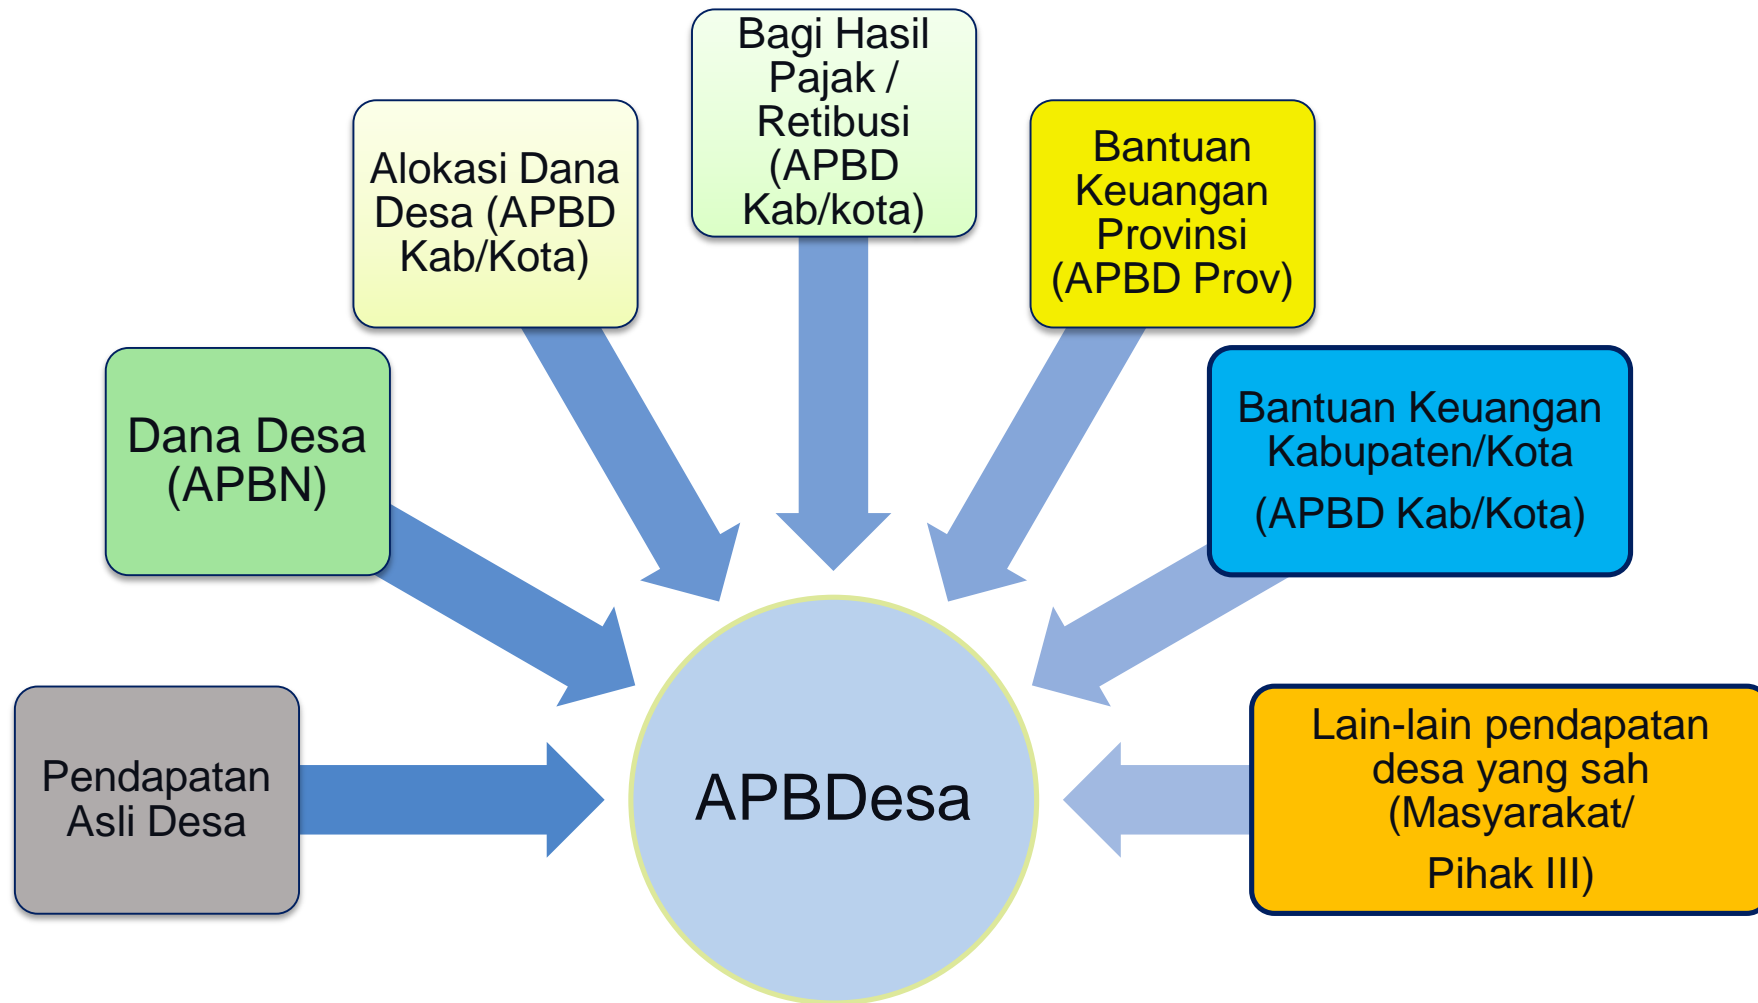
Pendapatan Asli Desa

Dana Desa (APBN)

Alokasi Dana Desa (APBD Kab/Kota)

Bagi Hasil Pajak / Retibusi (APBD Kab/kota)

Bantuan Keuangan Provinsi (APBD Prov)

Bantuan Keuangan Kabupaten/Kota (APBD Kab/Kota)

Lain-lain pendapatan desa yang sah (Masyarakat/ Pihak III)

APBDesa